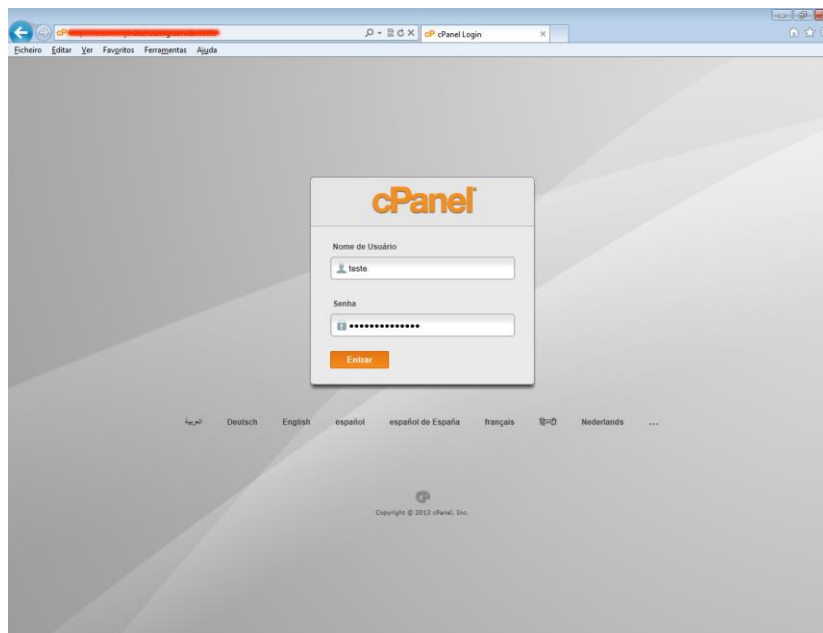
cP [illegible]

cP cPanel Login

Ficheiro Editar Ver Favoritos Ferramentas Ajuda

cPanel

Nome de Usuário

teste

Senha

••••••••••••••

Entrar

العربية Deutsch English español español de España français हिन्दी Nederlands ...

Copyright © 2013 cPanel, Inc.